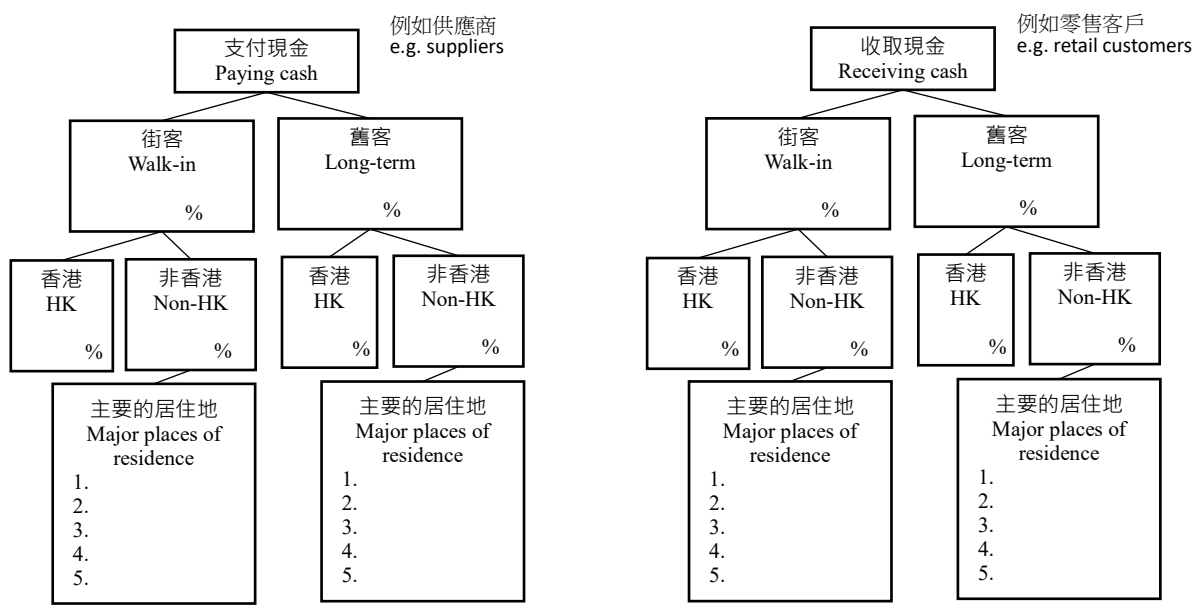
例如供應商
e.g. suppliers

支付現金
Paying cash

街客
Walk-in
%

舊客
Long-term
%

香港
HK
%

非香港
Non-HK
%

香港
HK
%

非香港
Non-HK
%

主要的居住地
Major places of residence
1.
2.
3.
4.
5.

主要的居住地
Major places of residence
1.
2.
3.
4.
5.

例如零售客戶
e.g. retail customers

收取現金
Receiving cash

街客
Walk-in
%

舊客
Long-term
%

香港
HK
%

非香港
Non-HK
%

香港
HK
%

非香港
Non-HK
%

主要的居住地
Major places of residence
1.
2.
3.
4.
5.

主要的居住地
Major places of residence
1.
2.
3.
4.
5.